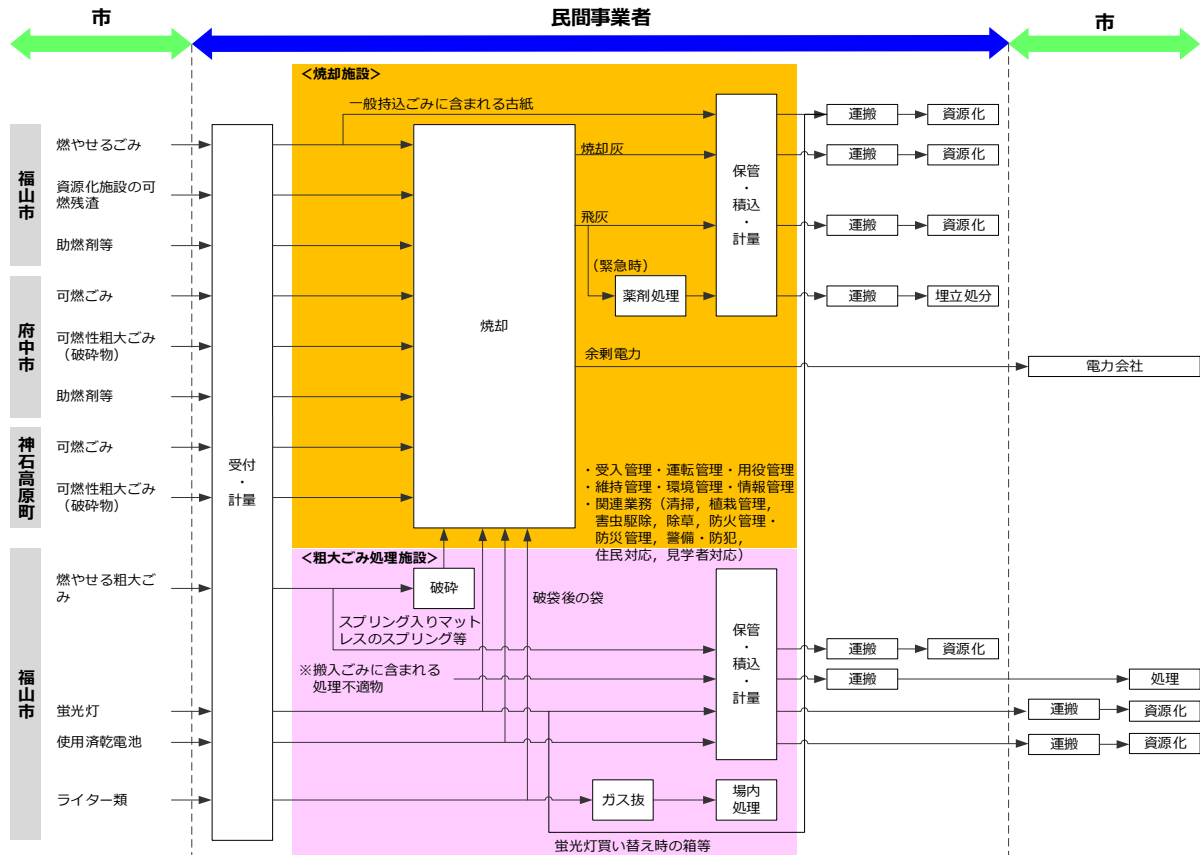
市

民間事業者

市

<焼却施設>

一般持込ごみに含まれる古紙

福山市

燃やせるごみ

資源化施設の可燃残渣

助燃剤等

府中市

可燃ごみ

可燃性粗大ごみ（破砕物）

助燃剤等

神石高原町

可燃ごみ

可燃性粗大ごみ（破砕物）

受付
・
計量

焼却

焼却灰

飛灰

（緊急時）

薬剤処理

余剰電力

保管
・
積込
・
計量

運搬

資源化

運搬

資源化

運搬

資源化

運搬

埋立処分

電力会社

・受入管理・運転管理・用役管理
・維持管理・環境管理・情報管理
・関連業務（清掃，植栽管理，害虫駆除，除草，防火管理・防災管理，警備・防犯，住民対応，見学者対応）

<粗大ごみ処理施設>

福山市

燃やせる粗大ごみ

破砕

スプリング入りマットレスのスプリング等

破袋後の袋

※搬入ごみに含まれる処理不適物

蛍光灯

使用済乾電池

ライター類

保管
・
積込
・
計量

運搬

資源化

運搬

処理

運搬

資源化

運搬

資源化

ガス抜

場内
処理

蛍光灯買い替え時の箱等